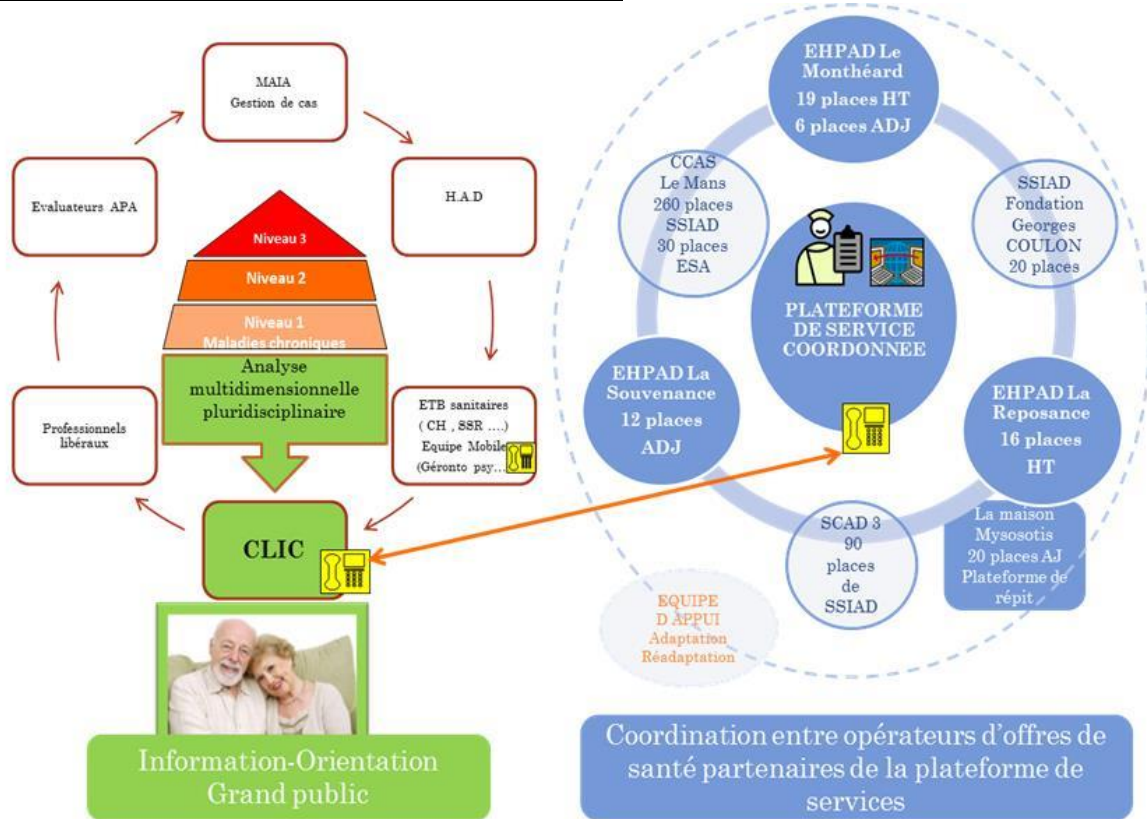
MAIA
Gestion de cas

H.A.D

Evaluateurs APA

Niveau 3

Niveau 2

Niveau 1
Maladies chroniques

Analyse multidimensionnelle pluridisciplinaire

Professionnels libéraux

ETB sanitaires ( CH , SSR ....) Equipe Mobile (Géronto psy...

CLIC

Information-Orientation Grand public

EHPAD Le Monthéard
19 places HT
6 places ADJ

CCAS Le Mans 260 places SSIAD 30 places ESA

SSIAD Fondation Georges COULON 20 places

PLATEFORME DE SERVICE COORDONNEE

EHPAD La Souvenance
12 places ADJ

EHPAD La Reposance
16 places HT

La maison Mysosotis 20 places AJ Plateforme de répit

SCAD 3 90 places de SSIAD

EQUIPE D APPUI Adaptation Réadaptation

Coordination entre opérateurs d'offres de santé partenaires de la plateforme de services